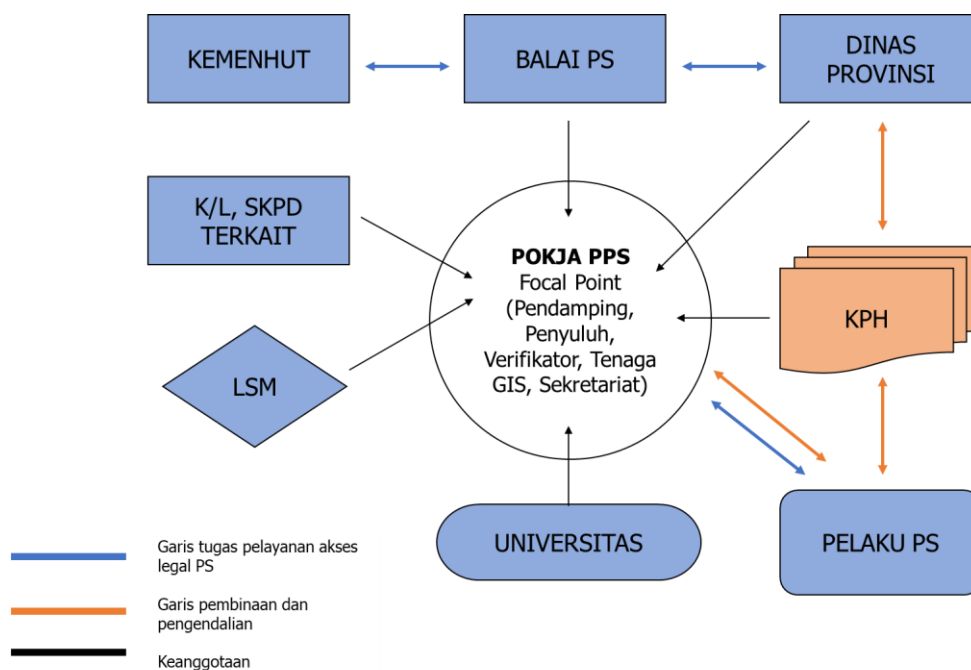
KEMENHUT

BALAI PS

DINAS PROVINSI

K/L, SKPD TERKAIT

POKJA PPS
Focal Point (Pendamping, Penyuluh, Verifikator, Tenaga GIS, Sekretariat)

KPH

LSM

UNIVERSITAS

PELAKU PS

Garis tugas pelayanan akses legal PS

Garis pembinaan dan pengendalian

Keanggotaan